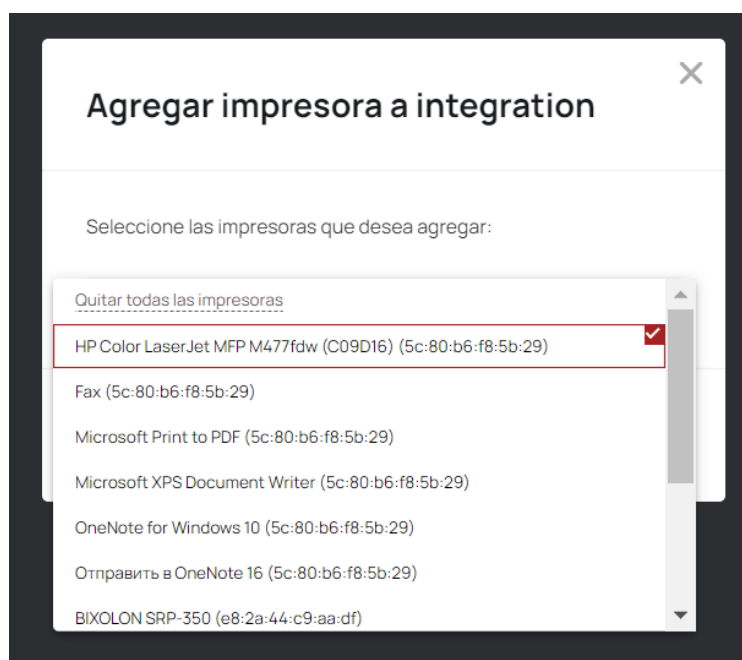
×

Agregar impresora a integration

Seleccione las impresoras que desea agregar:

Quitar todas las impresoras

HP Color LaserJet MFP M477fdw (C09D16) (5c:80:b6:f8:5b:29)

Fax (5c:80:b6:f8:5b:29)

Microsoft Print to PDF (5c:80:b6:f8:5b:29)

Microsoft XPS Document Writer (5c:80:b6:f8:5b:29)

OneNote for Windows 10 (5c:80:b6:f8:5b:29)

Отправить в OneNote 16 (5c:80:b6:f8:5b:29)

BIXOLON SRP-350 (e8:2a:44:c9:aa:df)